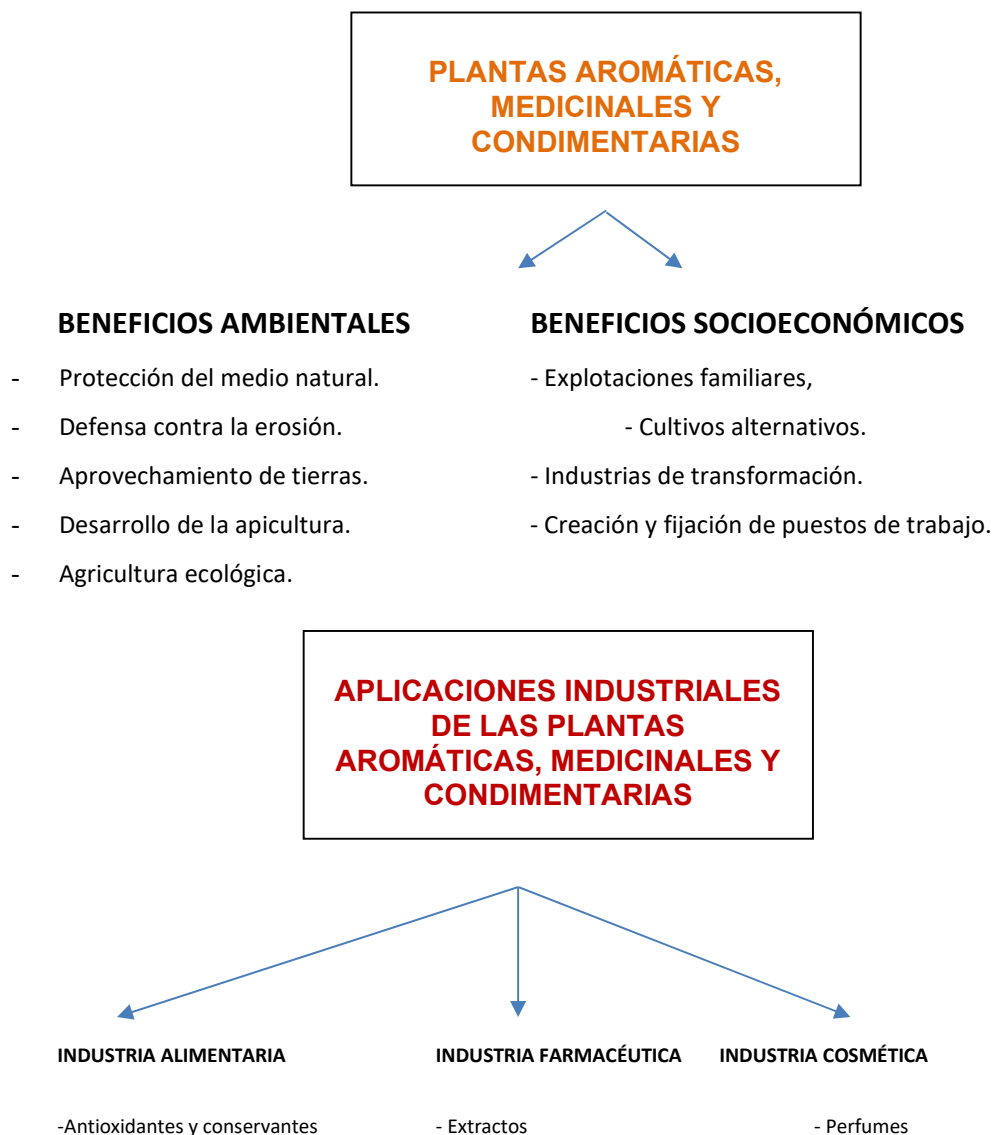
PLANTAS AROMÁTICAS, MEDICINALES Y CONDIMENTARIAS

BENEFICIOS AMBIENTALES

- Protección del medio natural.
- Defensa contra la erosión.
- Aprovechamiento de tierras.
- Desarrollo de la apicultura.
- Agricultura ecológica.

BENEFICIOS SOCIOECONÓMICOS

- Explotaciones familiares,
- Cultivos alternativos.
- Industrias de transformación.
- Creación y fijación de puestos de trabajo.

APLICACIONES INDUSTRIALES DE LAS PLANTAS AROMÁTICAS, MEDICINALES Y CONDIMENTARIAS

INDUSTRIA ALIMENTARIA

-Antioxidantes y conservantes

INDUSTRIA FARMACÉUTICA

- Extractos

INDUSTRIA COSMÉTICA

- Perfumes